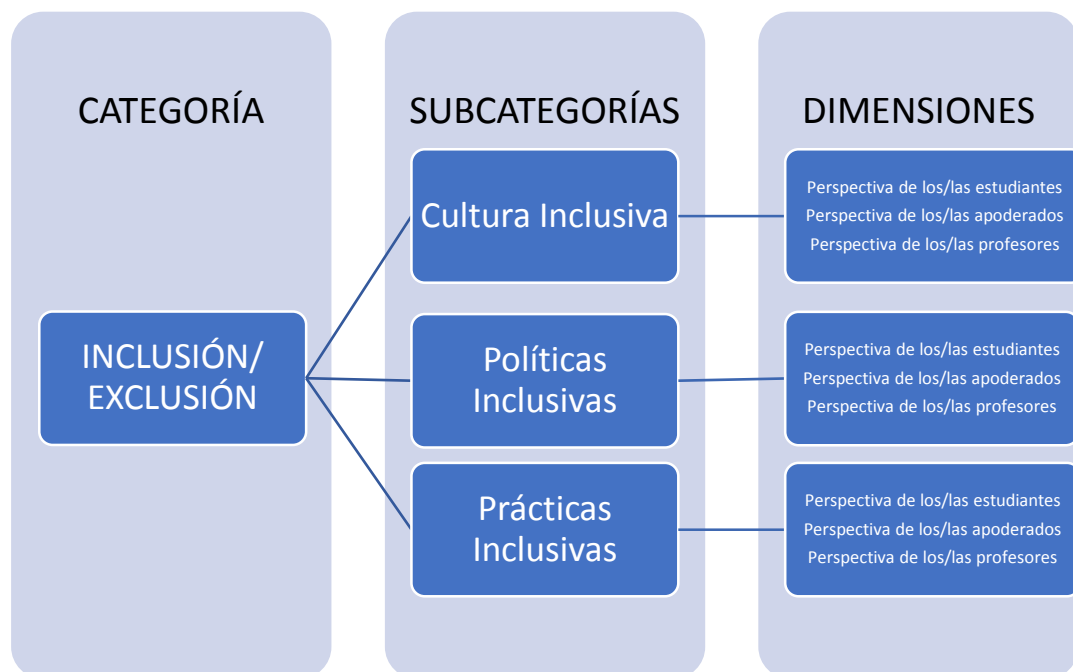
CATEGORÍA

INCLUSIÓN/ EXCLUSIÓN

SUBCATEGORÍAS

Cultura Inclusiva

Políticas Inclusivas

Prácticas Inclusivas

DIMENSIONES

Perspectiva de los/las estudiantes
Perspectiva de los/las apoderados
Perspectiva de los/las profesores

Perspectiva de los/las estudiantes
Perspectiva de los/las apoderados
Perspectiva de los/las profesores

Perspectiva de los/las estudiantes
Perspectiva de los/las apoderados
Perspectiva de los/las profesores